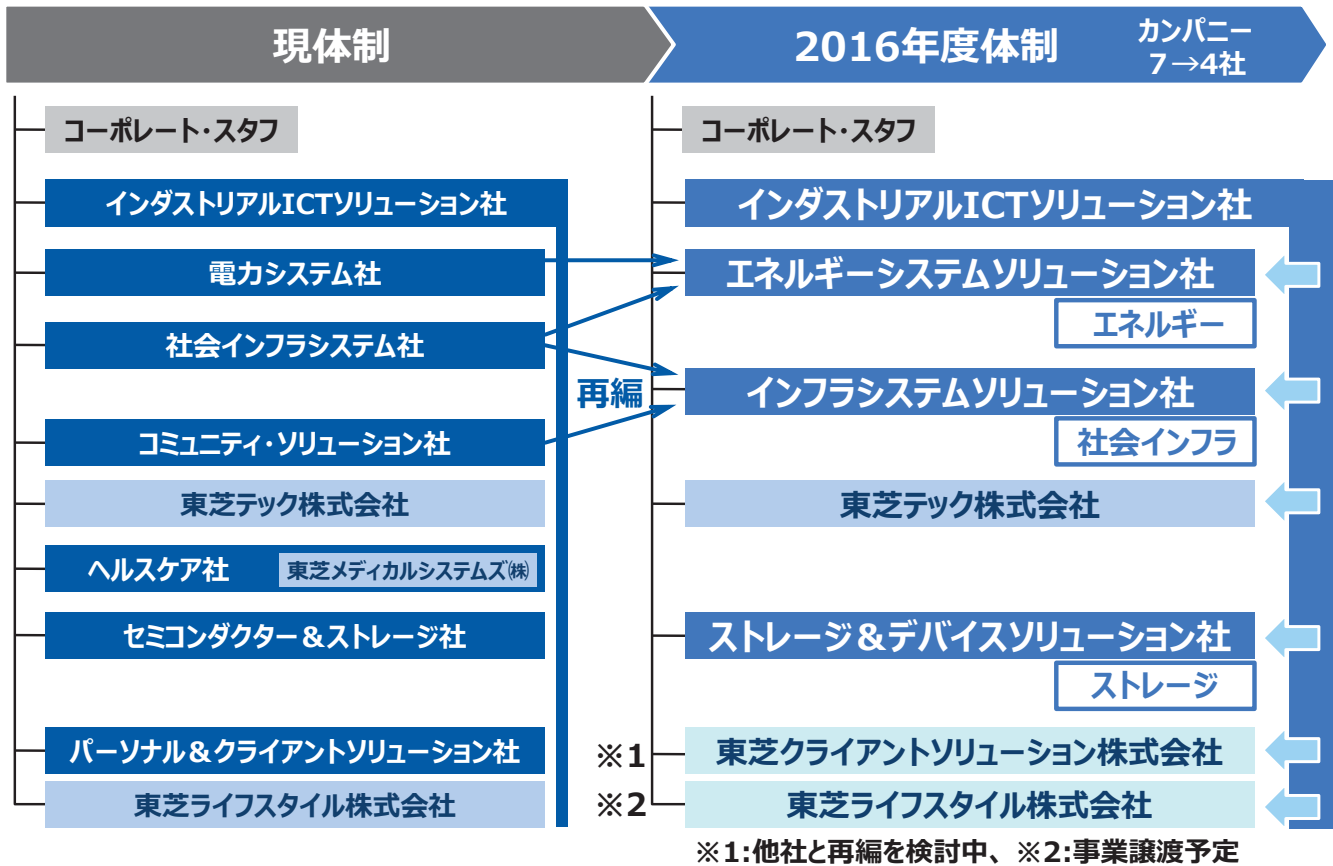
現体制

2016年度体制

カンパニー 7→4社

コーポレート・スタフ

インダストリアルICTソリューション社

電力システム社

社会インフラシステム社

コミュニティ・ソリューション社

東芝テック株式会社

ヘルスケア社 東芝メディカルシステムズ㈱

セミコンダクター＆ストレージ社

パーソナル＆クライアントソリューション社

東芝ライフスタイル株式会社

再編

コーポレート・スタフ

インダストリアルICTソリューション社

エネルギーシステムソリューション社

エネルギー

インフラシステムソリューション社

社会インフラ

東芝テック株式会社

ストレージ＆デバイスソリューション社

ストレージ

※1 東芝クライアントソリューション株式会社

※2 東芝ライフスタイル株式会社

※1:他社と再編を検討中、※2:事業譲渡予定